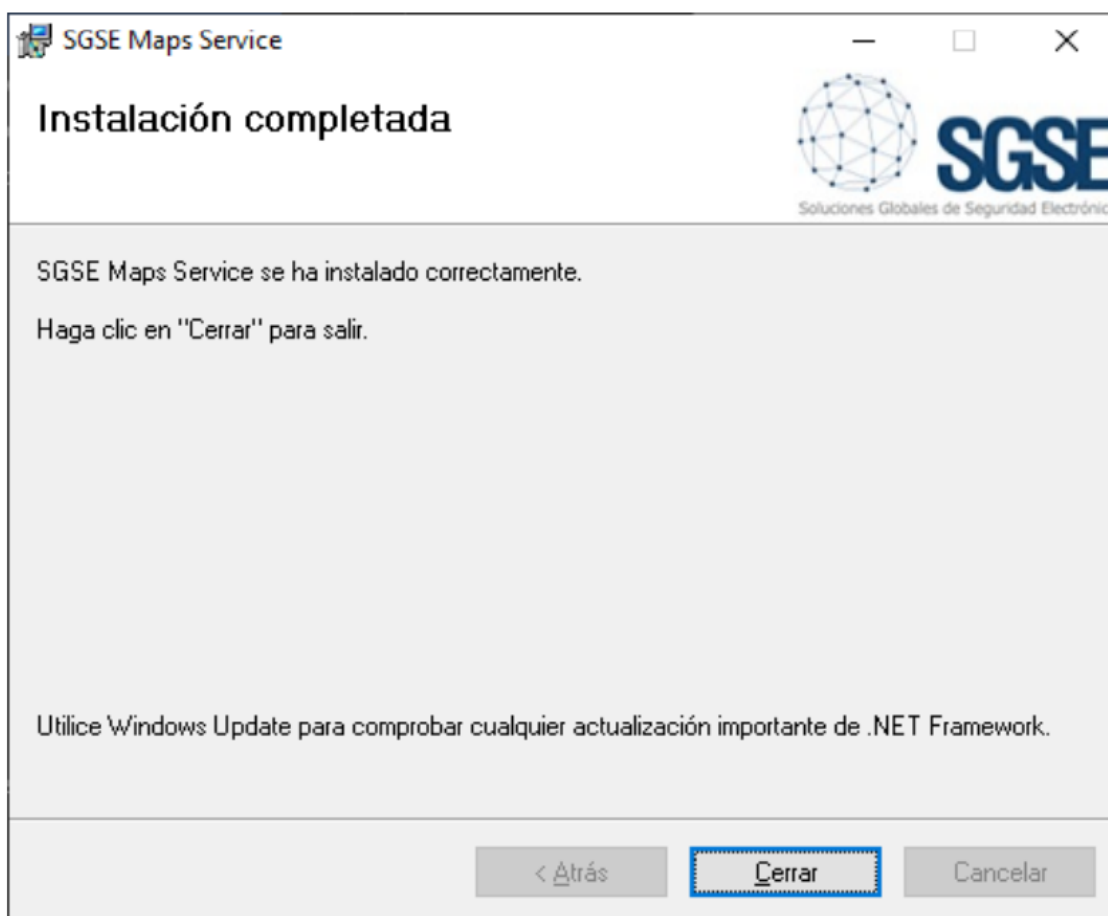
SGSE Maps Service

Instalación completada

SGSE
Soluciones Globales de Seguridad Electrónic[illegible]

SGSE Maps Service se ha instalado correctamente.

Haga clic en "Cerrar" para salir.

Utilice Windows Update para comprobar cualquier actualización importante de .NET Framework.

< Atrás
Cerrar
Cancelar